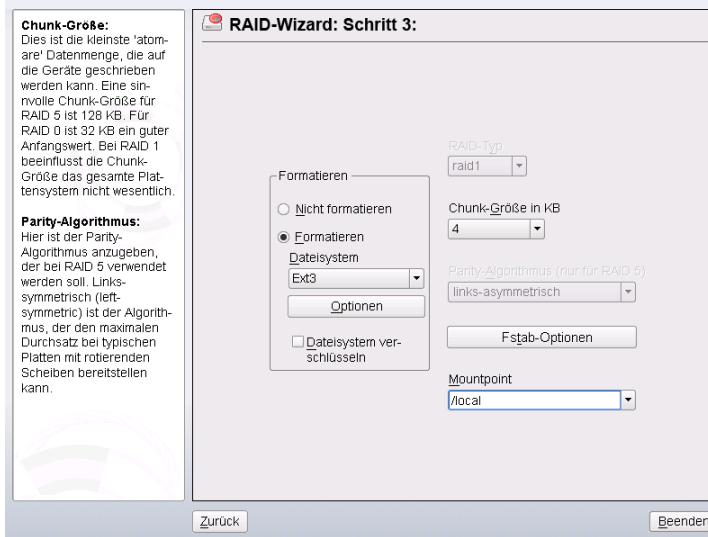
Chunk-Größe:
Dies ist die kleinste 'atomare' Datenmenge, die auf die Geräte geschrieben werden kann. Eine sinnvolle Chunk-Größe für RAID 5 ist 128 KB. Für RAID 0 ist 32 KB ein guter Anfangswert. Bei RAID 1 beeinflusst die Chunk-Größe das gesamte Plattensystem nicht wesentlich.

Parity-Algorithmus:
Hier ist der Parity-Algorithmus anzugeben, der bei RAID 5 verwendet werden soll. Links-symmetrisch (left-symmetric) ist der Algorithmus, der den maximalen Durchsatz bei typischen Platten mit rotierenden Scheiben bereitstellen kann.

RAID-Wizard: Schritt 3:

Formatieren
Nicht formatieren
Formatieren
Dateisystem
Ext3
Optionen
Dateisystem verschlüsseln

RAID-Typ
raid1
Chunk-Größe in KB
4
Parity-Algorithmus (nur für RAID 5)
links-asymmetrisch
Fstab-Optionen
Mountpoint
/local

Zurück
Beenden